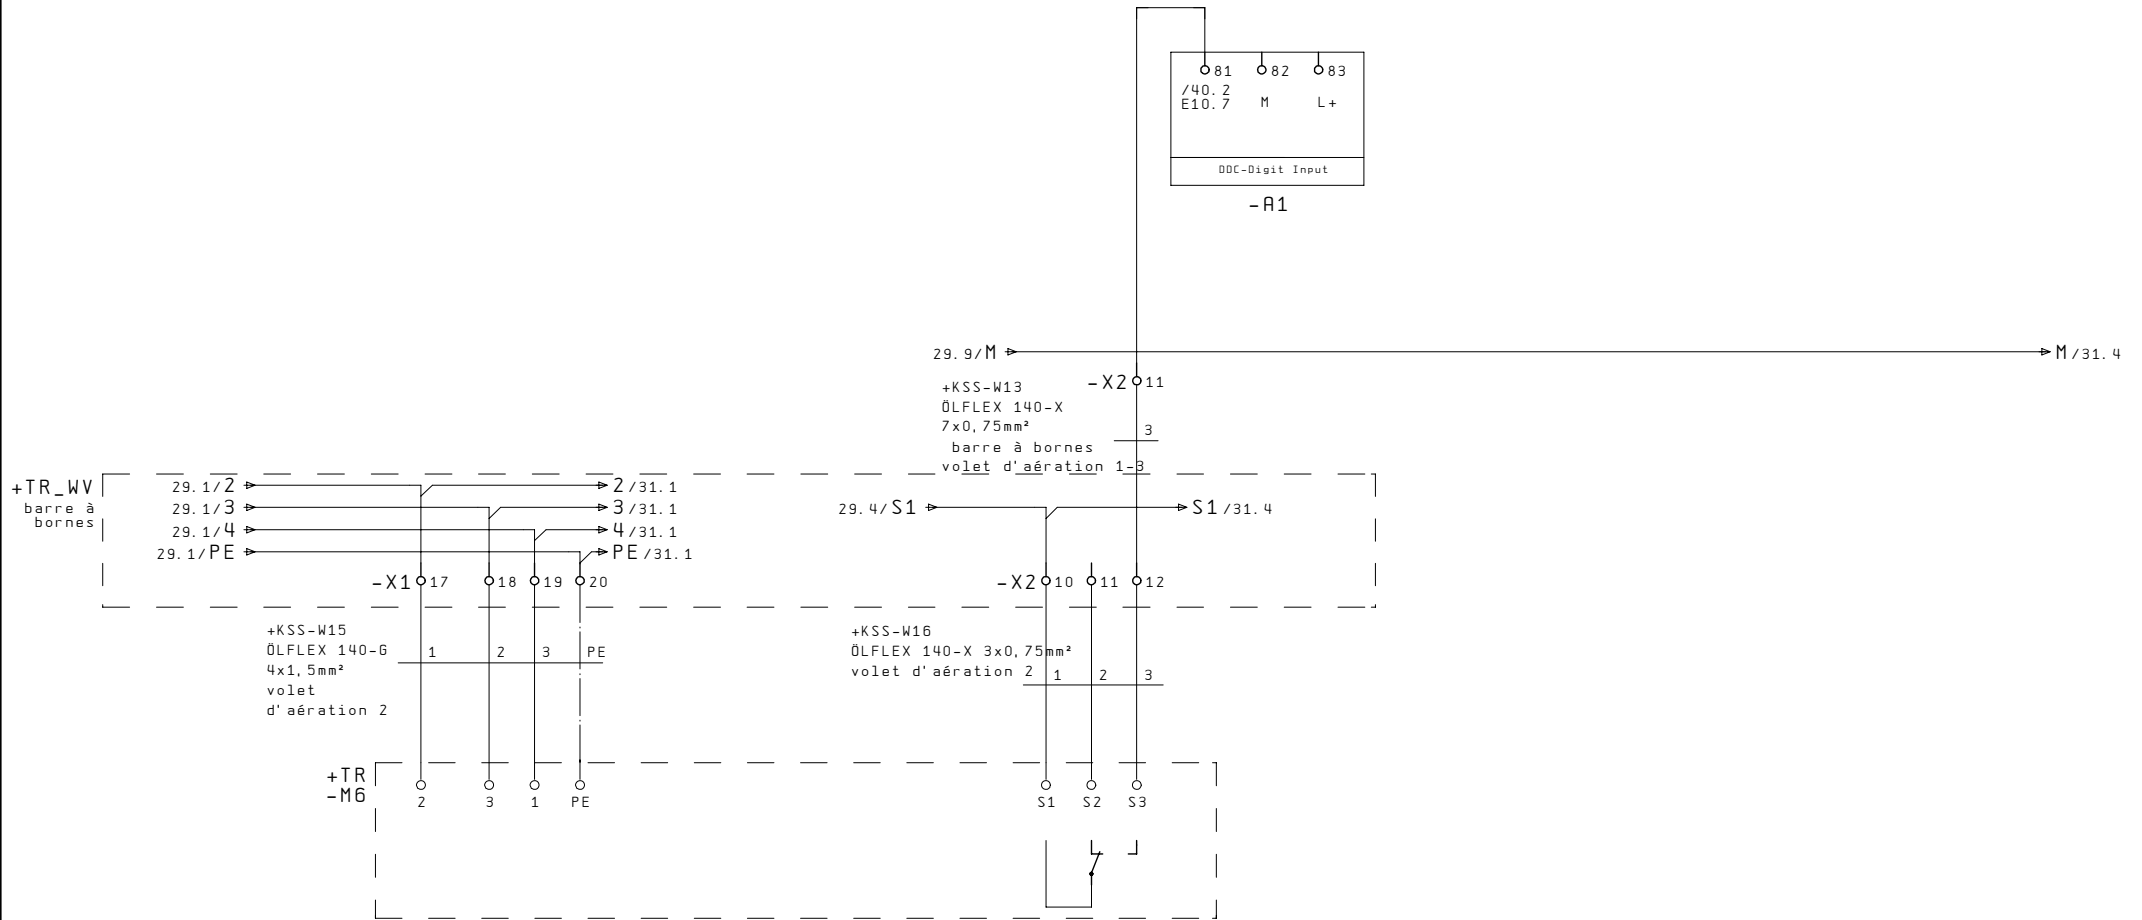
81 82 83
/40.2
E10.7 M L+

DDC-Digit Input

-A1

29.9/M

M/31.4

+KSS-W13
ÖLFLEX 140-X
7x0,75mm²
barre à bornes
volet d'aération 1-3

-X2 11

3

+TR_WV
barre à bornes

29.1/2
29.1/3
29.1/4
29.1/PE

2/31.1
3/31.1
4/31.1
PE/31.1

29.4/S1

S1/31.4

-X1 17 18 19 20

-X2 10 11 12

+KSS-W15
ÖLFLEX 140-G
4x1,5mm²
volet
d'aération 2

1 2 3 PE

+KSS-W16
ÖLFLEX 140-X 3x0,75mm²
volet d'aération 2

1 2 3

+TR
-M6

2 3 1 PE

S1 S2 S3